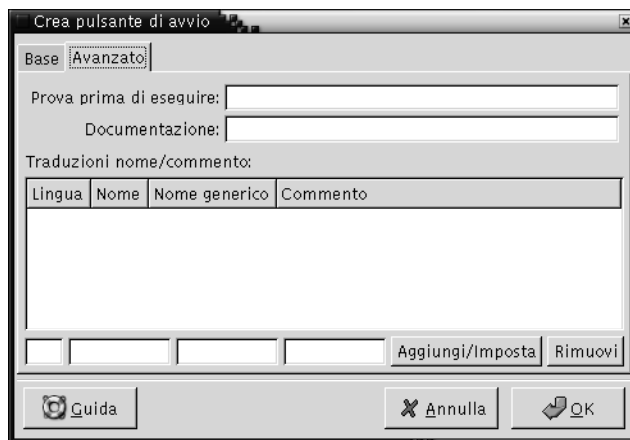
Crea pulsante di avvio

Base Avanzato

Prova prima di eseguire:

Documentazione:

Traduzioni nome/commento:

| Lingua | Nome | Nome generico | Commento |
|---|---|---|---|

Aggiungi/Imposta Rimuovi

Guida

Annulla

OK